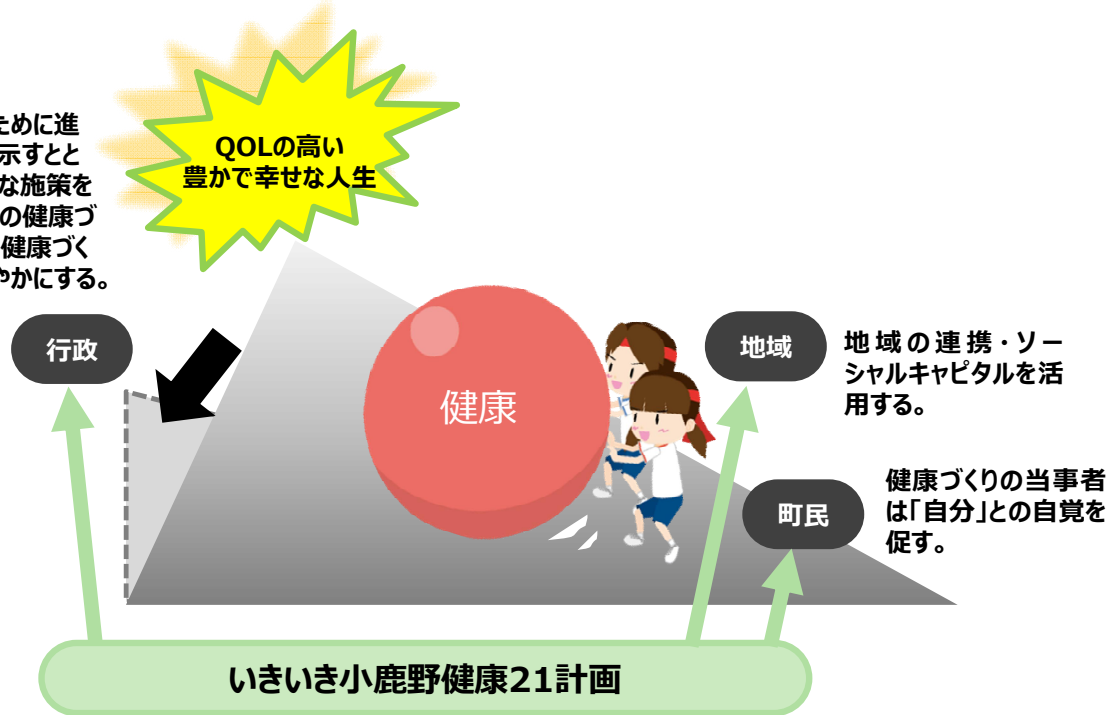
ために進
示すとと
な施策を
の健康づ
健康づく
やかにする。

QOLの高い
豊かで幸せな人生

行政

健康

地域

地域の連携・ソーシャルキャピタルを活用する。

健康づくりの当事者は「自分」との自覚を促す。

町民

いきいき小鹿野健康21計画